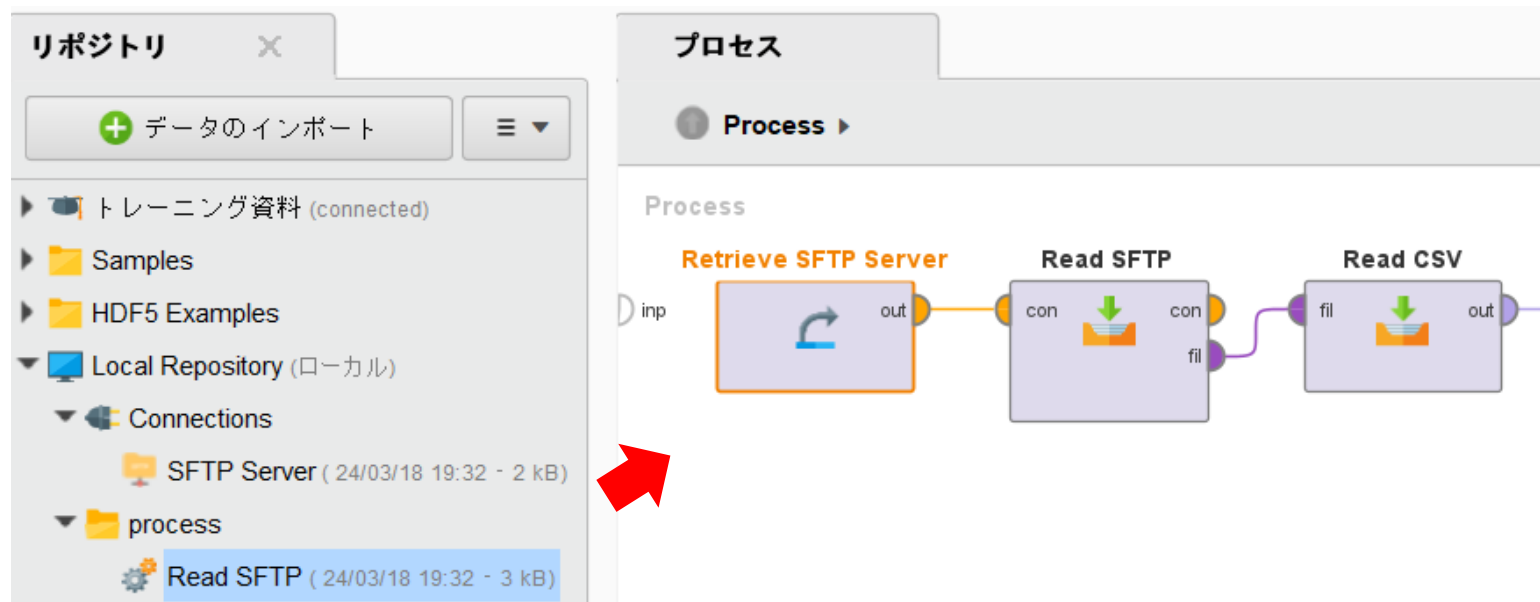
リポジトリ ✕

データのインポート ≡ ▾

トレーニング資料 (connected)
Samples
HDF5 Examples
Local Repository (ローカル)
Connections
SFTP Server ( 24/03/18 19:32 - 2 kB)
process
Read SFTP ( 24/03/18 19:32 - 3 kB)

プロセス

Process ▸

Process

Retrieve SFTP Server
inp
out

Read SFTP
con
con
fil

Read CSV
fil
out